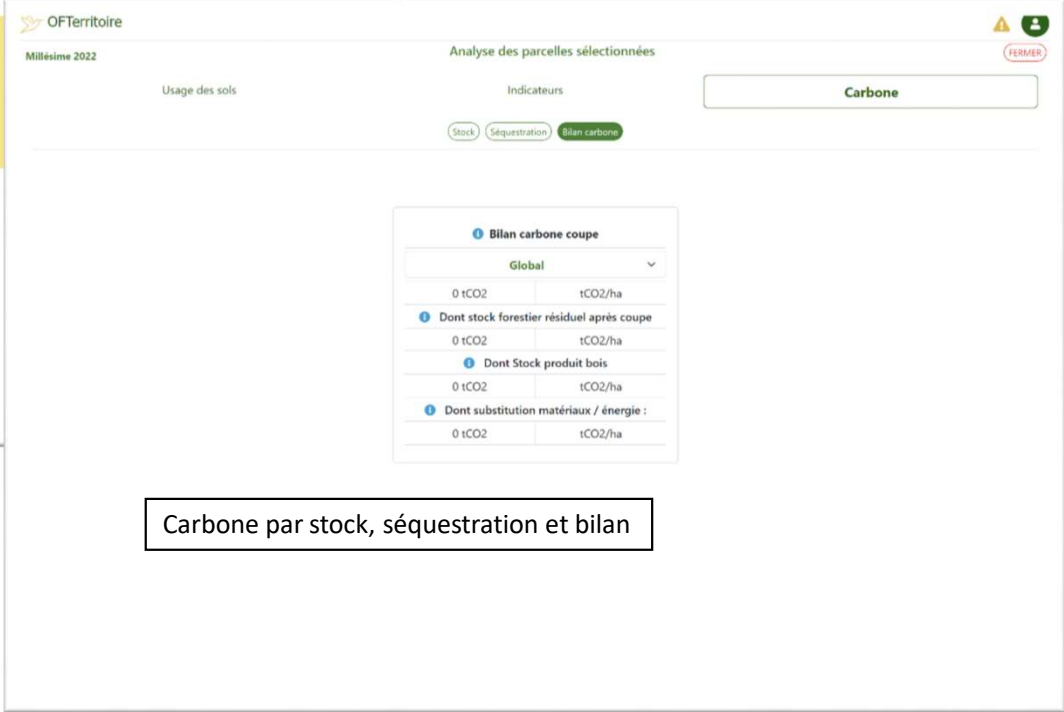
OFTerritoire

Millésime 2022

Analyse des parcelles sélectionnées

FERMER

Usage des sols

Indicateurs

Carbone

Stock

Séquestration

Bilan carbone

Bilan carbone coupe

Global

| 0 tCO2 | tCO2/ha |
|---|---|

Dont stock forestier résiduel après coupe

| 0 tCO2 | tCO2/ha |
|---|---|

Dont Stock produit bois

| 0 tCO2 | tCO2/ha |
|---|---|

Dont substitution matériaux / énergie :

| 0 tCO2 | tCO2/ha |
|---|---|

Carbone par stock, séquestration et bilan